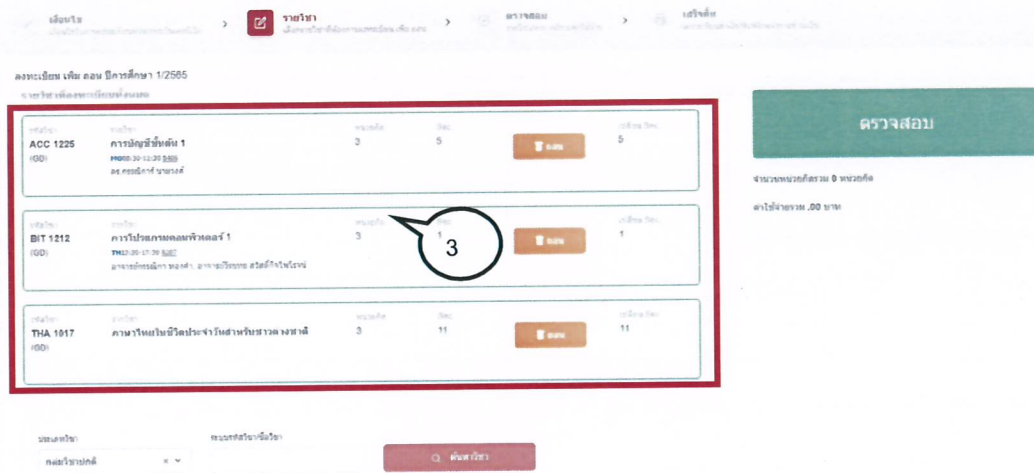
เงื่อนไข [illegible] > รายวิชา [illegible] > ตรวจสอบ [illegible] > เสร็จสิ้น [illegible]

ลงทะเบียน เพิ่ม ถอน ปีการศึกษา 1/2565

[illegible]

| รหัสวิชา | รายวิชา | หน่วยกิต | ที่นั่ง | | ผู้ลงทะเบียน |
|---|---|---|---|---|---|
| ACC 1225 (GD) | การบัญชีขั้นต้น 1 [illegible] อ. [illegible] | 3 | 5 | ถอน | 5 |
| BIT 1212 (GD) | การโปรแกรมคอมพิวเตอร์ 1 TH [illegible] อาจารย์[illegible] | 3 | 1 | ถอน | 1 |
| THA 1017 (GD) | ภาษาไทยในชีวิตประจำวันสำหรับชาวต่างชาติ | 3 | 11 | ถอน | 11 |

3

ตรวจสอบ

จำนวนหน่วยกิตรวม 0 หน่วยกิต

ค่าใช้จ่ายรวม .00 บาท

ประเภทวิชา
กลุ่มวิชาเอก

ระบุรหัสวิชาหรือชื่อวิชา

ค้นหาวิชา